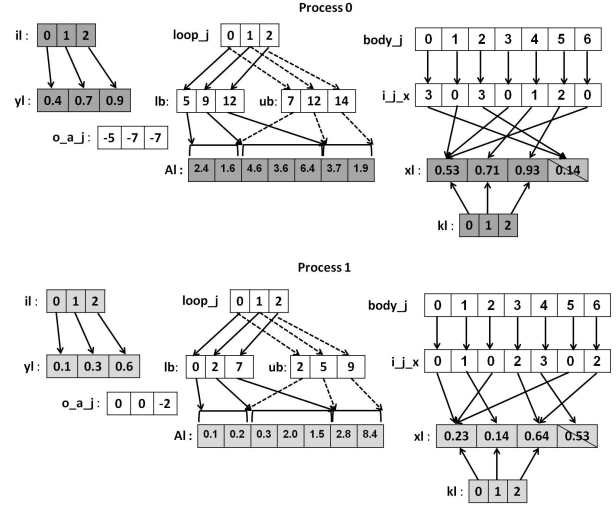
Process 0

il : 
| 0 | 1 | 2 |
|---|---|---|

yl : 
| 0.4 | 0.7 | 0.9 |
|---|---|---|

o_a_j : 
| -5 | -7 | -7 |
|---|---|---|

loop_j
| 0 | 1 | 2 |
|---|---|---|

lb: 
| 5 | 9 | 12 |
|---|---|---|

ub: 
| 7 | 12 | 14 |
|---|---|---|

Al : 
| 2.4 | 1.6 | 4.6 | 3.6 | 6.4 | 3.7 | 1.9 |
|---|---|---|---|---|---|---|

body_j
| 0 | 1 | 2 | 3 | 4 | 5 | 6 |
|---|---|---|---|---|---|---|

i_j_x
| 3 | 0 | 3 | 0 | 1 | 2 | 0 |
|---|---|---|---|---|---|---|

xl : 
| 0.53 | 0.71 | 0.93 | 0.14 |
|---|---|---|---|

kl : 
| 0 | 1 | 2 |
|---|---|---|

Process 1

il : 
| 0 | 1 | 2 |
|---|---|---|

yl : 
| 0.1 | 0.3 | 0.6 |
|---|---|---|

o_a_j : 
| 0 | 0 | -2 |
|---|---|---|

loop_j
| 0 | 1 | 2 |
|---|---|---|

lb: 
| 0 | 2 | 7 |
|---|---|---|

ub: 
| 2 | 5 | 9 |
|---|---|---|

Al : 
| 0.1 | 0.2 | 0.3 | 2.0 | 1.5 | 2.8 | 8.4 |
|---|---|---|---|---|---|---|

body_j
| 0 | 1 | 2 | 3 | 4 | 5 | 6 |
|---|---|---|---|---|---|---|

i_j_x
| 0 | 1 | 0 | 2 | 3 | 0 | 2 |
|---|---|---|---|---|---|---|

xl : 
| 0.23 | 0.14 | 0.64 | 0.53 |
|---|---|---|---|

kl : 
| 0 | 1 | 2 |
|---|---|---|